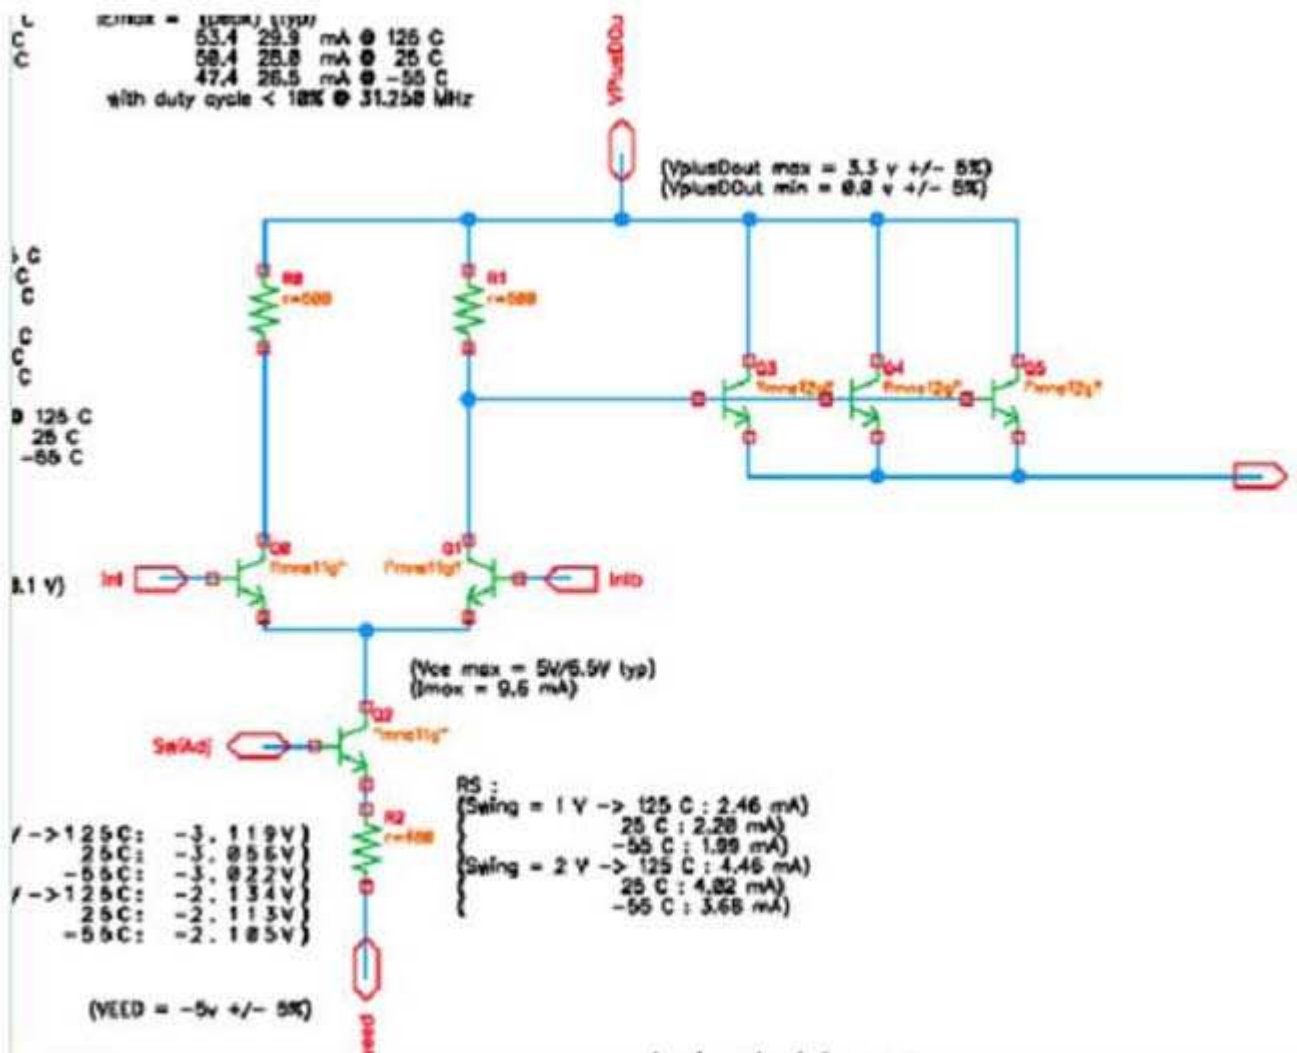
C
C
C
(Icmax = I(peak) (typ)
53.4 29.9 mA @ 125 C
58.4 28.8 mA @ 25 C
47.4 26.5 mA @ -55 C
with duty cycle < 10% @ 31.250 MHz

VPlusDOut

(VplusDout max = 3.3 v +/- 5%)
(VplusDOut min = 0.8 v +/- 5%)

C
C
C
C
C
C
@ 125 C
25 C
-55 C

R0
r=500
R1
r=500

Q3
"mna12g"
Q4
"mna12g"
Q5
"mna12g"

Q0
"mna11g"
Q1
"mna11g"

.1 V)
In
Inb

(Vce max = 5V/6.5V typ)
(Imax = 9.6 mA)

Q2
"mna11g"
SwAdj

R2
r=400

RS :
(Swing = 1 V -> 125 C : 2.46 mA)
25 C : 2.28 mA)
-55 C : 1.99 mA)
(Swing = 2 V -> 125 C : 4.46 mA)
25 C : 4.02 mA)
-55 C : 3.68 mA)

V->125C: -3.119V)
25C: -3.055V)
-55C: -3.022V)
V->125C: -2.134V)
25C: -2.113V)
-55C: -2.105V)

(VEED = -5v +/- 5%)

Veed